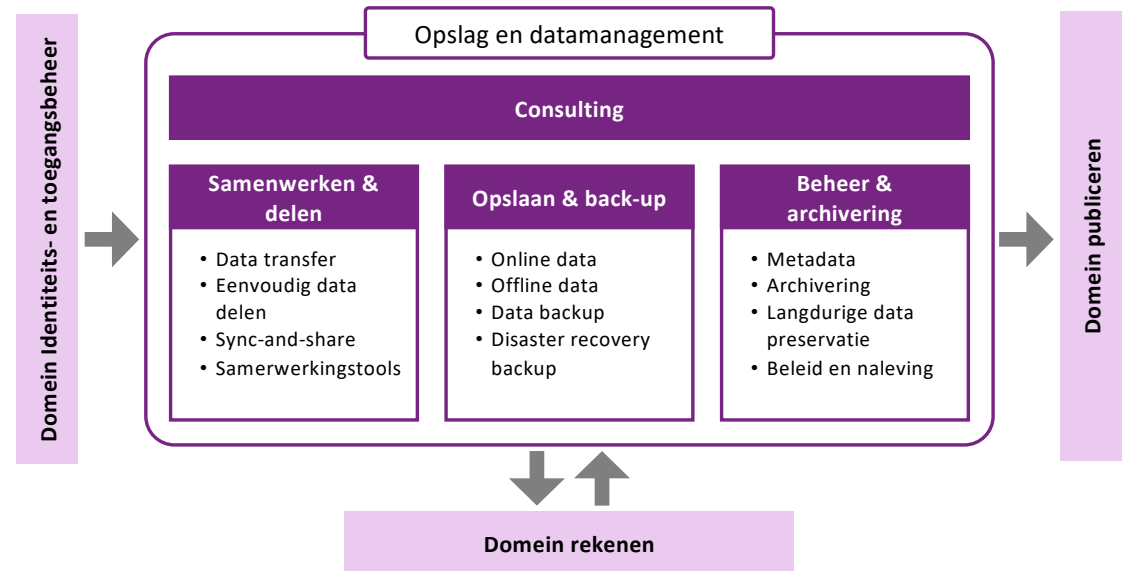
Domein Identiteits- en toegangsbeheer

Opslag en datamanagement

Consulting

Samenwerken & delen
- Data transfer
- Eenvoudig data delen
- Sync-and-share
- Samerwerkingstools

Opslaan & back-up
- Online data
- Offline data
- Data backup
- Disaster recovery backup

Beheer & archivering
- Metadata
- Archivering
- Langdurige data preservatie
- Beleid en naleving

Domein publiceren

Domein rekenen